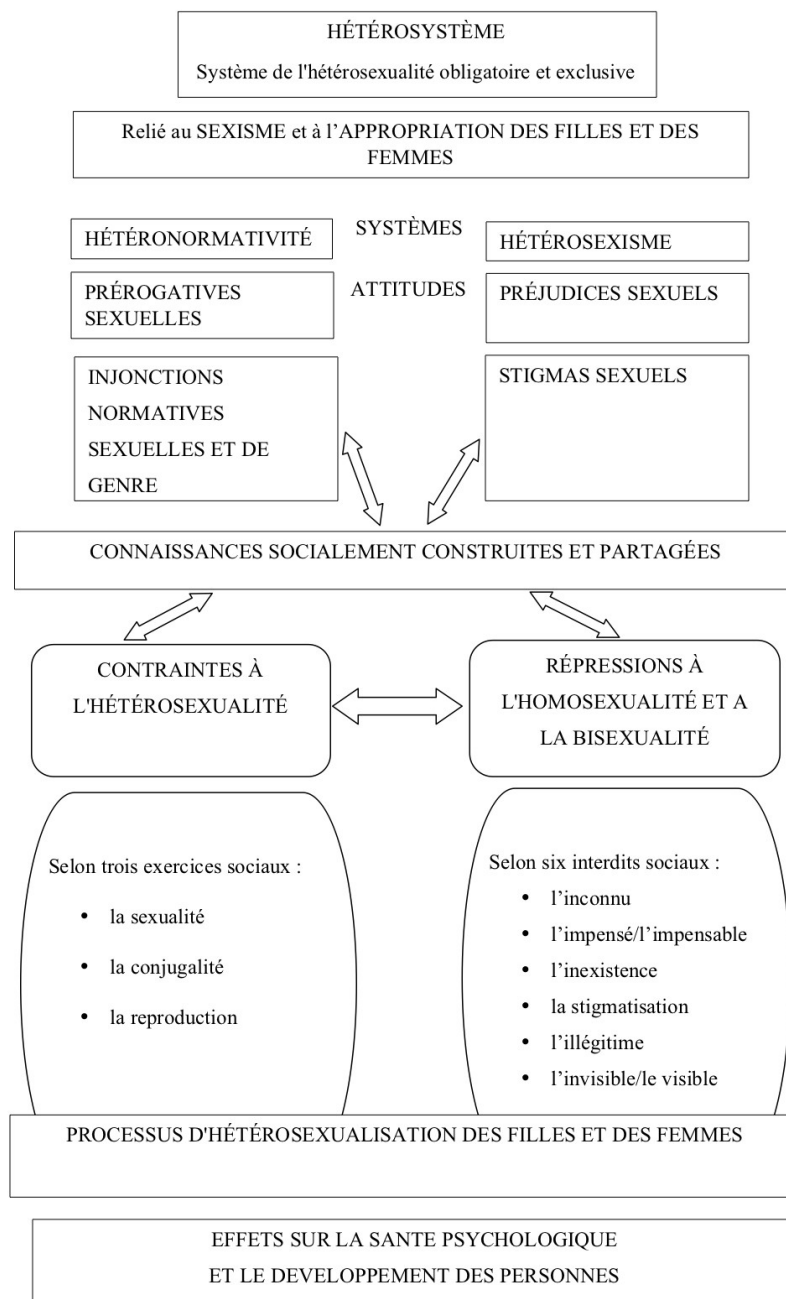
HÉTÉROSYSTÈME

Système de l'hétérosexualité obligatoire et exclusive

Relié au SEXISME et à l'APPROPRIATION DES FILLES ET DES FEMMES

HÉTÉRONORMATIVITÉ

SYSTÈMES

HÉTÉROSEXISME

PRÉROGATIVES SEXUELLES

ATTITUDES

PRÉJUDICES SEXUELS

INJONCTIONS NORMATIVES SEXUELLES ET DE GENRE

STIGMAS SEXUELS

CONNAISSANCES SOCIALEMENT CONSTRUITES ET PARTAGÉES

CONTRAINTES À L'HÉTÉROSEXUALITÉ

RÉPRESSIONS À L'HOMOSEXUALITÉ ET A LA BISEXUALITÉ

Selon trois exercices sociaux :
• la sexualité
• la conjugalité
• la reproduction

Selon six interdits sociaux :
• l'inconnu
• l'impensé/l'impensable
• l'inexistence
• la stigmatisation
• l'illégitime
• l'invisible/le visible

PROCESSUS D'HÉTÉROSEXUALISATION DES FILLES ET DES FEMMES

EFFETS SUR LA SANTE PSYCHOLOGIQUE ET LE DEVELOPPEMENT DES PERSONNES